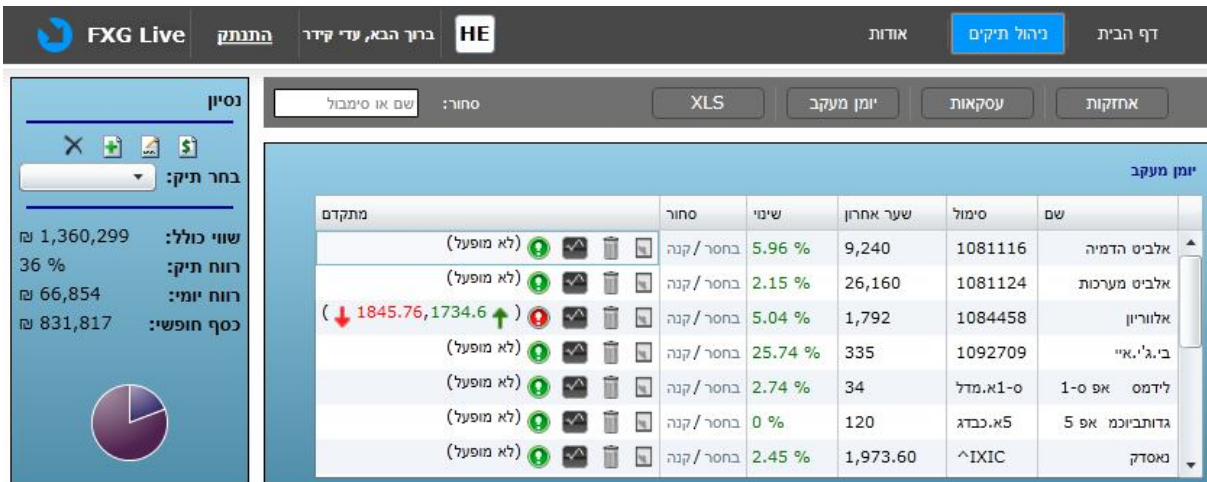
FXG Live התנתק ברוך הבא, עדי קידר HE אודות ניהול תיקים דף הבית

נסיון
בחר תיק:
שווי כולל: 1,360,299 ₪
רווח תיק: 36 %
רווח יומי: 66,854 ₪
כסף חופשי: 831,817 ₪

אחזקות עסקאות יומן מעקב XLS סחור: שם או סימבול

יומן מעקב

| שם | סימול | שער אחרון | שינוי | סחור | מתקדם |
|---|---|---|---|---|---|
| אלביט הדמיה | 1081116 | 9,240 | 5.96 % | בחסר / קנה | (לא מופעל) |
| אלביט מערכות | 1081124 | 26,160 | 2.15 % | בחסר / קנה | (לא מופעל) |
| אלווריון | 1084458 | 1,792 | 5.04 % | בחסר / קנה | ( 1734.6, 1845.76 ) |
| בי.ג'י.איי | 1092709 | 335 | 25.74 % | בחסר / קנה | (לא מופעל) |
| לידמס אפ 1-ס | 1-ס.א.מדל | 34 | 2.74 % | בחסר / קנה | (לא מופעל) |
| גדותביוכמ אפ 5 | 5א.כבדג | 120 | 0 % | בחסר / קנה | (לא מופעל) |
| נאסדק | ^IXIC | 1,973.60 | 2.45 % | בחסר / קנה | (לא מופעל) |